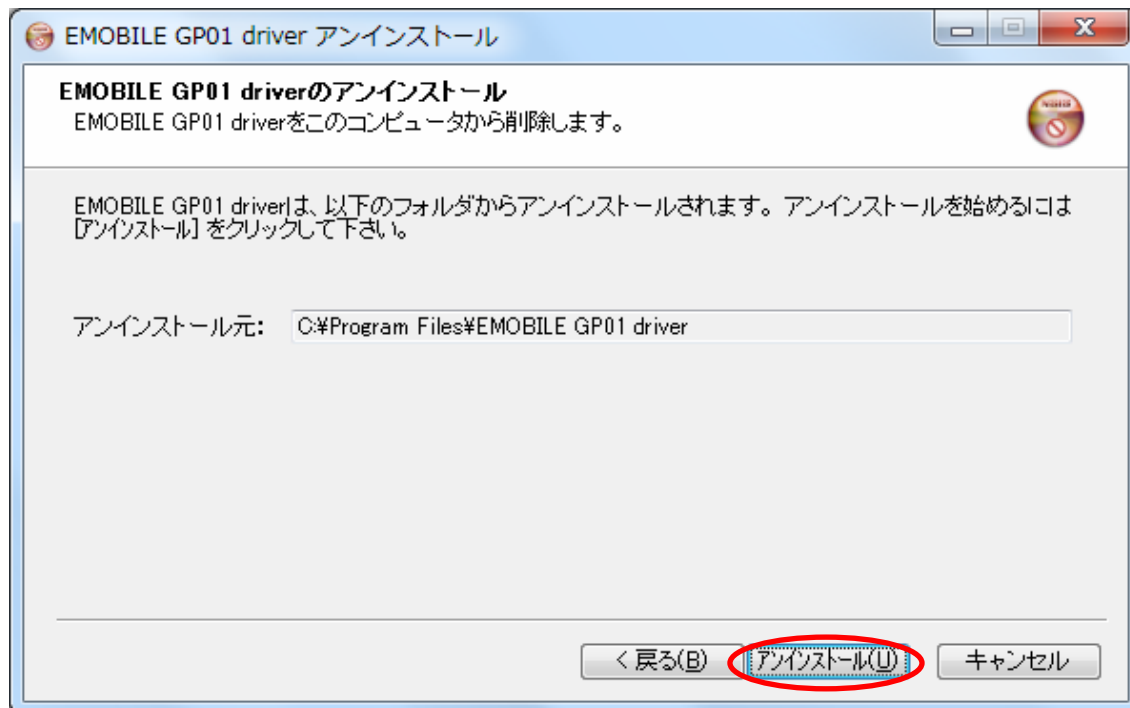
EMOBILE GP01 driver アンインストール

EMOBILE GP01 driverのアンインストール
EMOBILE GP01 driverをこのコンピュータから削除します。

EMOBILE GP01 driverは、以下のフォルダからアンインストールされます。アンインストールを始めるには [アンインストール] をクリックして下さい。

アンインストール元: C:¥Program Files¥EMOBILE GP01 driver

< 戻る(B)
アンインストール(U)
キャンセル